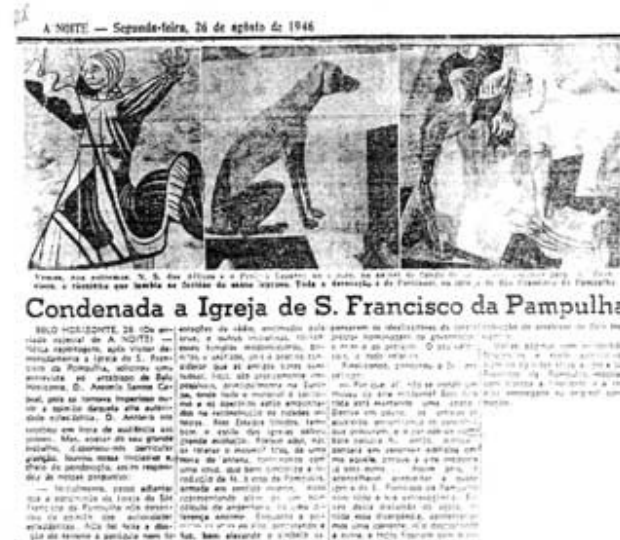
A NOITE — Segunda-feira, 26 de agosto de 1946

Vemos, nos extremos, N. S. das Alturas e o Profeta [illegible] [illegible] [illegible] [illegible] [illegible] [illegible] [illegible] vista, o cachorro que também se destaca do mesmo trabalho. Toda a decoração é de Portinari, na igreja de São Francisco da Pampulha

Condenada a Igreja de S. Francisco da Pampulha

BELO HORIZONTE, 26 (Do enviado especial de A NOITE) — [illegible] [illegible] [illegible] monumental a Igreja de S. Francisco da Pampulha, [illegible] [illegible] entrevista ao arcebispo de Belo Horizonte, D. Antonio dos Santos Cabral, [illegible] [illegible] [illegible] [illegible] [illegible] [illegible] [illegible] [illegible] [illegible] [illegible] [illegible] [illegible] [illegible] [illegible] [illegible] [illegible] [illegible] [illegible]

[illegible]

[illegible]

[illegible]

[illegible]